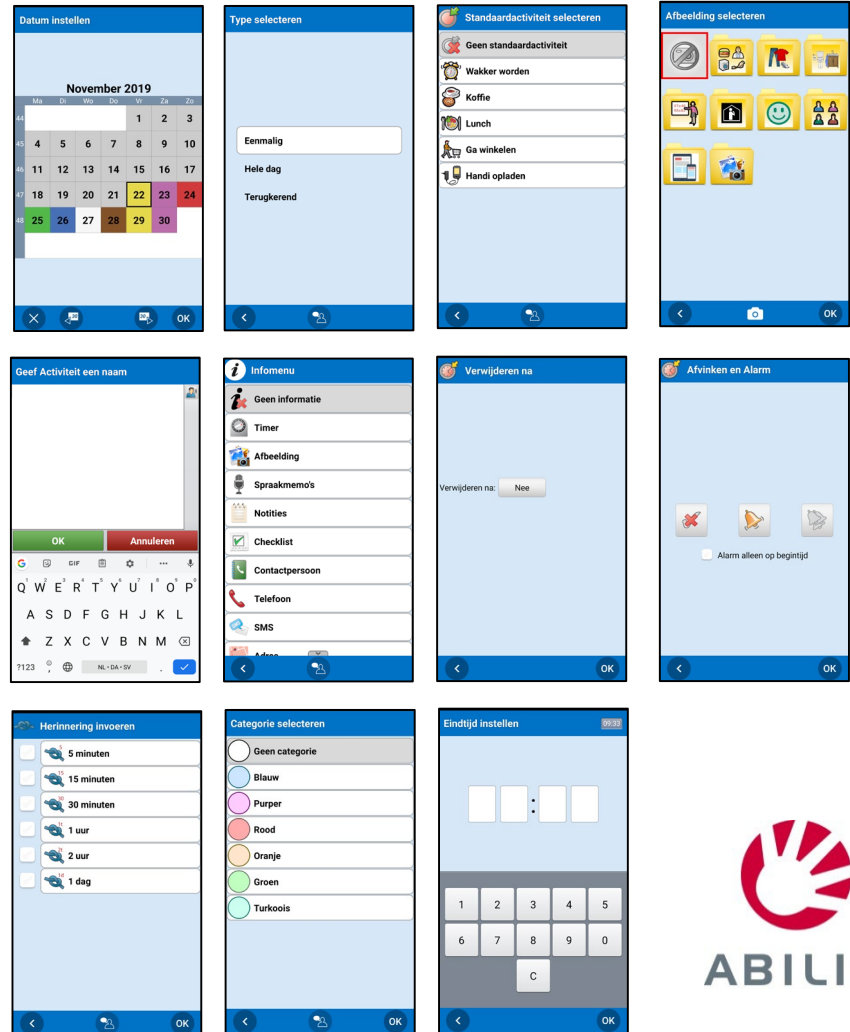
Datum instellen

November 2019

| | Ma | Di | Wo | Do | Vr | Za | Zo |
|---|---|---|---|---|---|---|---|
| 44 | | | | | 1 | 2 | 3 |
| 45 | 4 | 5 | 6 | 7 | 8 | 9 | 10 |
| 46 | 11 | 12 | 13 | 14 | 15 | 16 | 17 |
| 47 | 18 | 19 | 20 | 21 | 22 | 23 | 24 |
| 48 | 25 | 26 | 27 | 28 | 29 | 30 | |

OK

Type selecteren

Eenmalig

Hele dag

Terugkerend

Standaardactiviteit selecteren

Geen standaardactiviteit

Wakker worden

Koffie

Lunch

Ga winkelen

Handi opladen

Afbeelding selecteren

OK

Geef Activiteit een naam

OK

Annuleren

GIF

Q W E R T Y U I O P

A S D F G H J K L

Z X C V B N M

?123

NL • DA • SV

Infomenu

Geen informatie

Timer

Afbeelding

Spraakmemo's

Notities

Checklist

Contactpersoon

Telefoon

SMS

Adres

Verwijderen na

Verwijderen na: Nee

OK

Afvinken en Alarm

Alarm alleen op begintijd

OK

Herinnering invoeren

5 minuten

15 minuten

30 minuten

1 uur

2 uur

1 dag

OK

Categorie selecteren

Geen categorie

Blauw

Purper

Rood

Oranje

Groen

Turkoois

OK

Eindtijd instellen

09:33

:

1 2 3 4 5

6 7 8 9 0

C

OK

ABILI